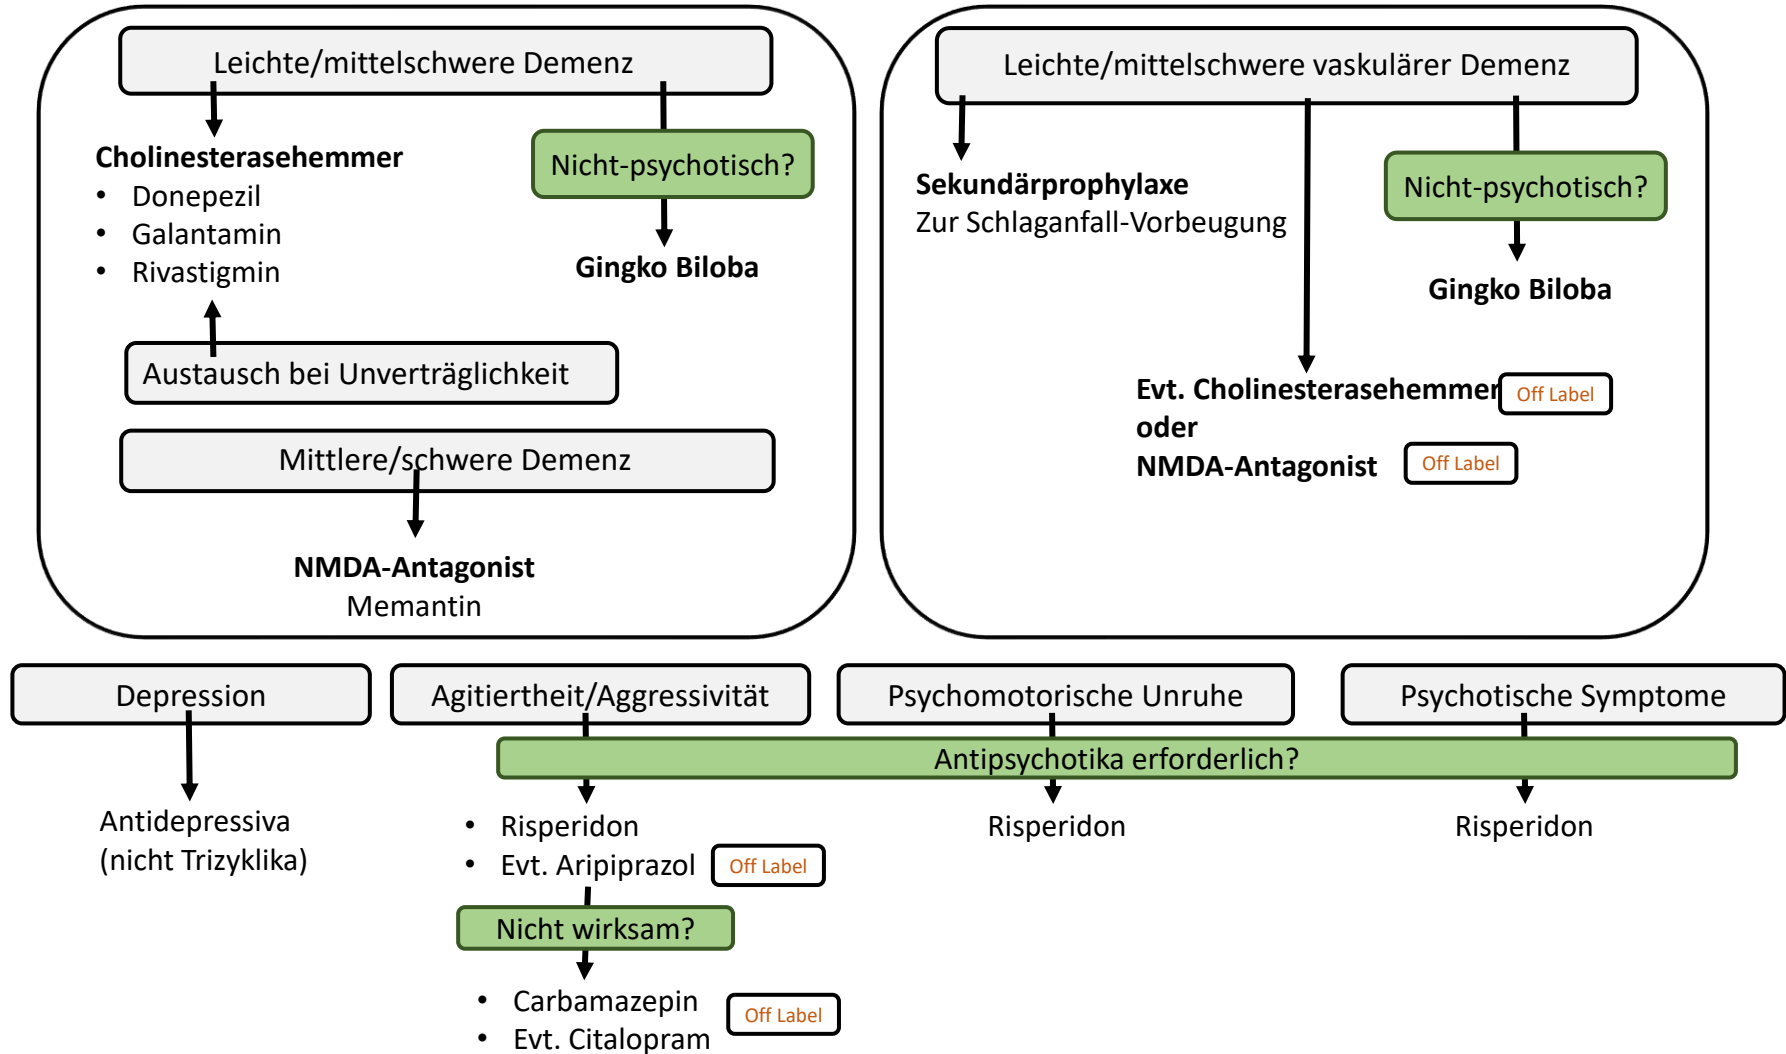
Leichte/mittelschwere Demenz

Cholinesterasehemmer
- Donepezil
- Galantamin
- Rivastigmin

Nicht-psychotisch?

Gingko Biloba

Austausch bei Unverträglichkeit

Mittlere/schwere Demenz

NMDA-Antagonist
Memantin

Leichte/mittelschwere vaskulärer Demenz

Sekundärprophylaxe
Zur Schlaganfall-Vorbeugung

Nicht-psychotisch?

Gingko Biloba

Evt. Cholinesterasehemmer Off Label
oder
NMDA-Antagonist Off Label

Depression

Antidepressiva
(nicht Trizyklika)

Agitiertheit/Aggressivität

Psychomotorische Unruhe

Psychotische Symptome

Antipsychotika erforderlich?

- Risperidon
- Evt. Aripiprazol Off Label

Nicht wirksam?

- Carbamazepin
- Evt. Citalopram

Off Label

Risperidon

Risperidon